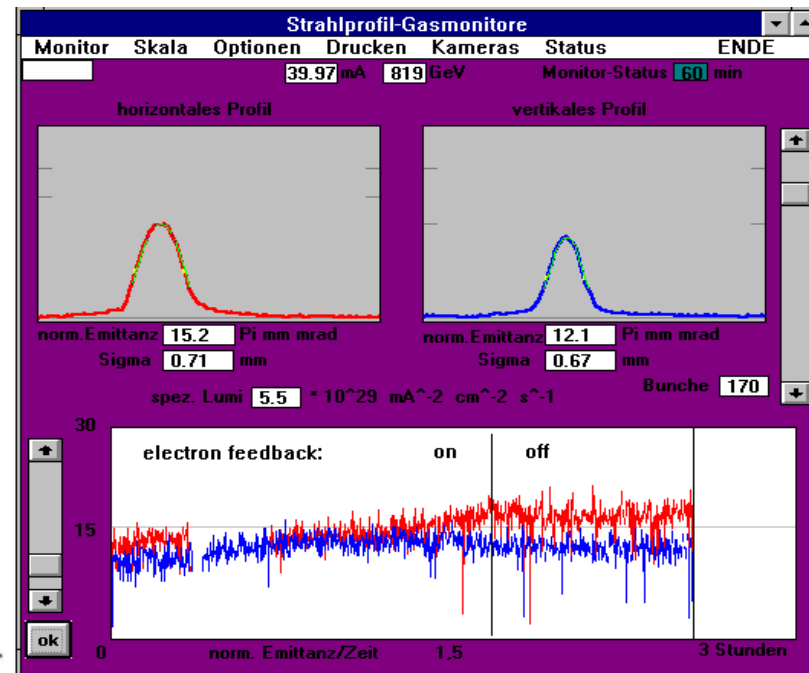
Strahlprofil-Gasmonitore

Monitor Skala Optionen Drucken Kameras Status ENDE

39.97 mA 819 GeV Monitor-Status 60 min

horizontales Profil

vertikales Profil

norm.Emittanz 15.2 Pi mm mrad

Sigma 0.71 mm

norm.Emittanz 12.1 Pi mm mrad

Sigma 0.67 mm

Bunche 170

spez. Lumi 5.5 * 10^29 mA^-2 cm^-2 s^-1

30

electron feedback: on off

15

ok

0 norm. Emittanz/Zeit 1,5 3 Stunden